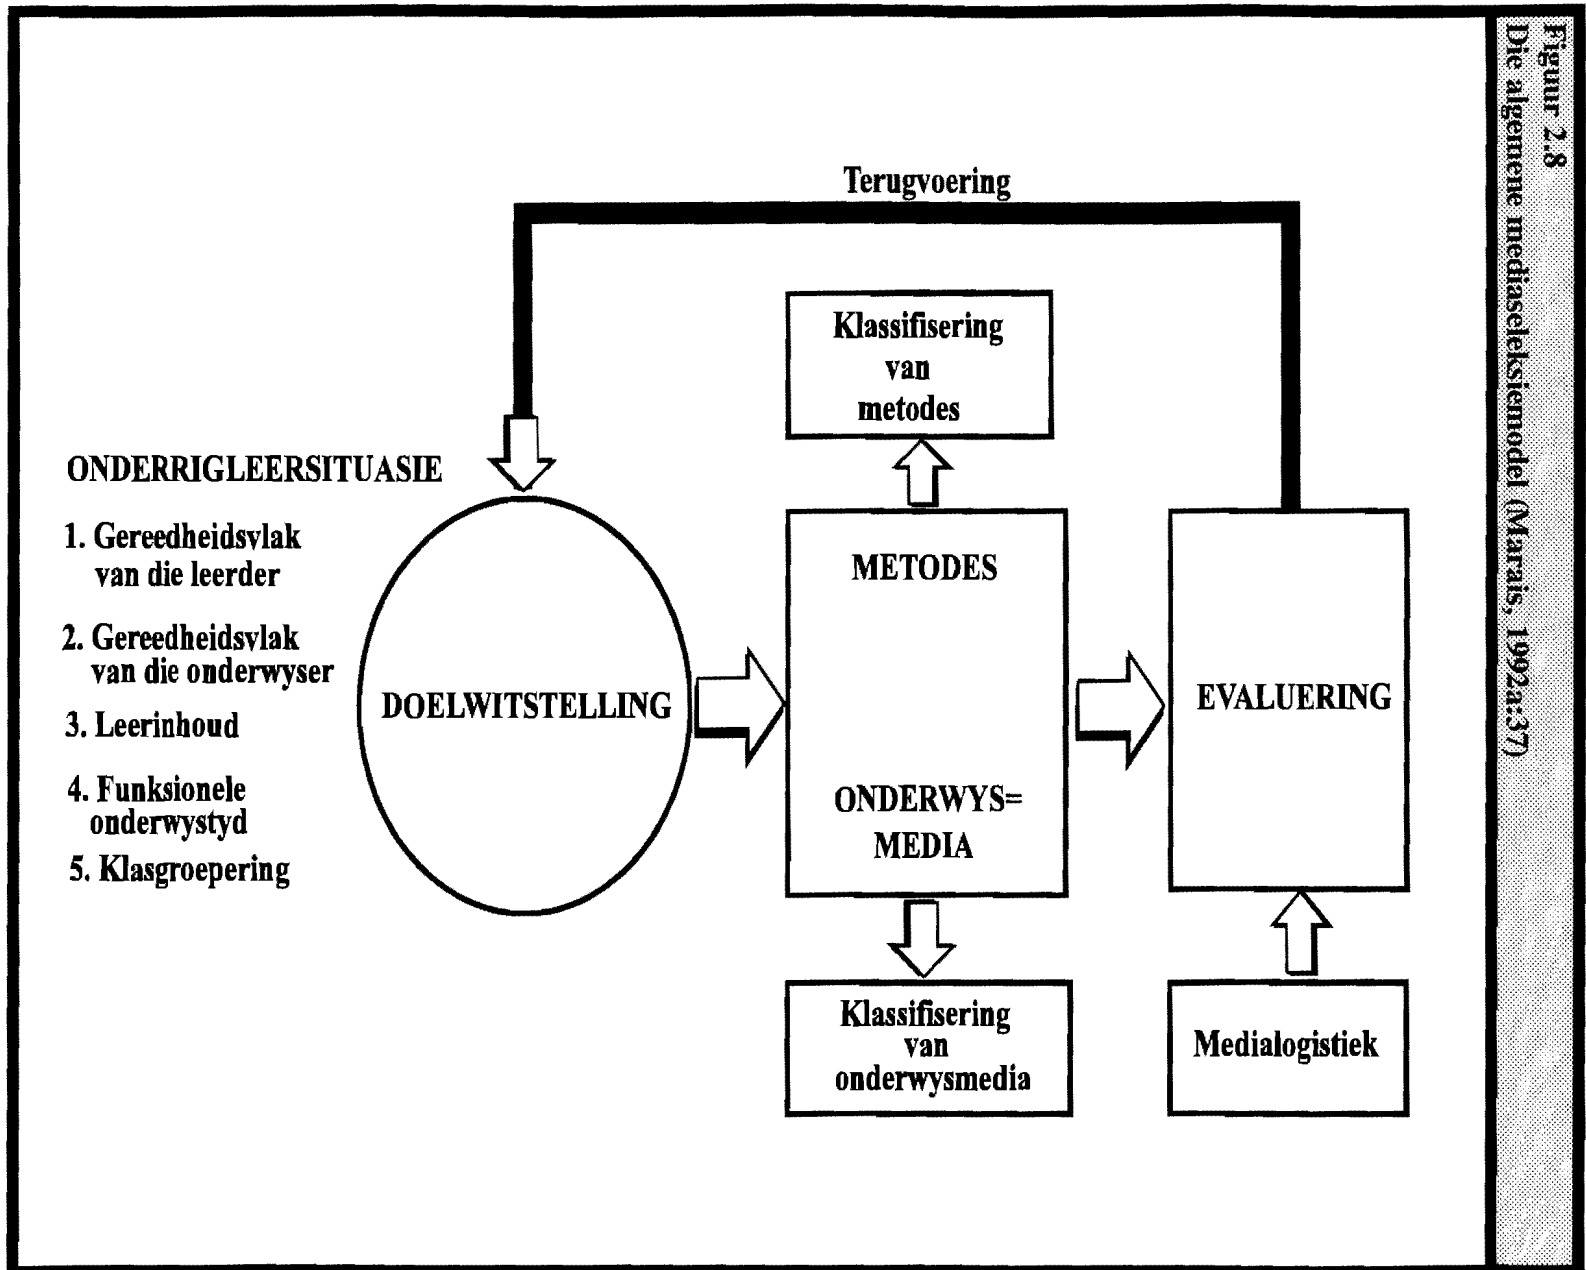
Figuur 2.8
Die algemene mediaseleksiemodel (Marais, 1992a:37)

Terugvoering

ONDERRIGLEERSITUASIE

1. Gereedheidsvlak van die leerder

2. Gereedheidsvlak van die onderwyser

3. Leerinhoud

4. Funksionele onderwystyd

5. Klasgroepering

DOELWITSTELLING

Klassifisering van metodes

METODES

ONDERWYS= MEDIA

Klassifisering van onderwysmedia

EVALUERING

Medialogistiek